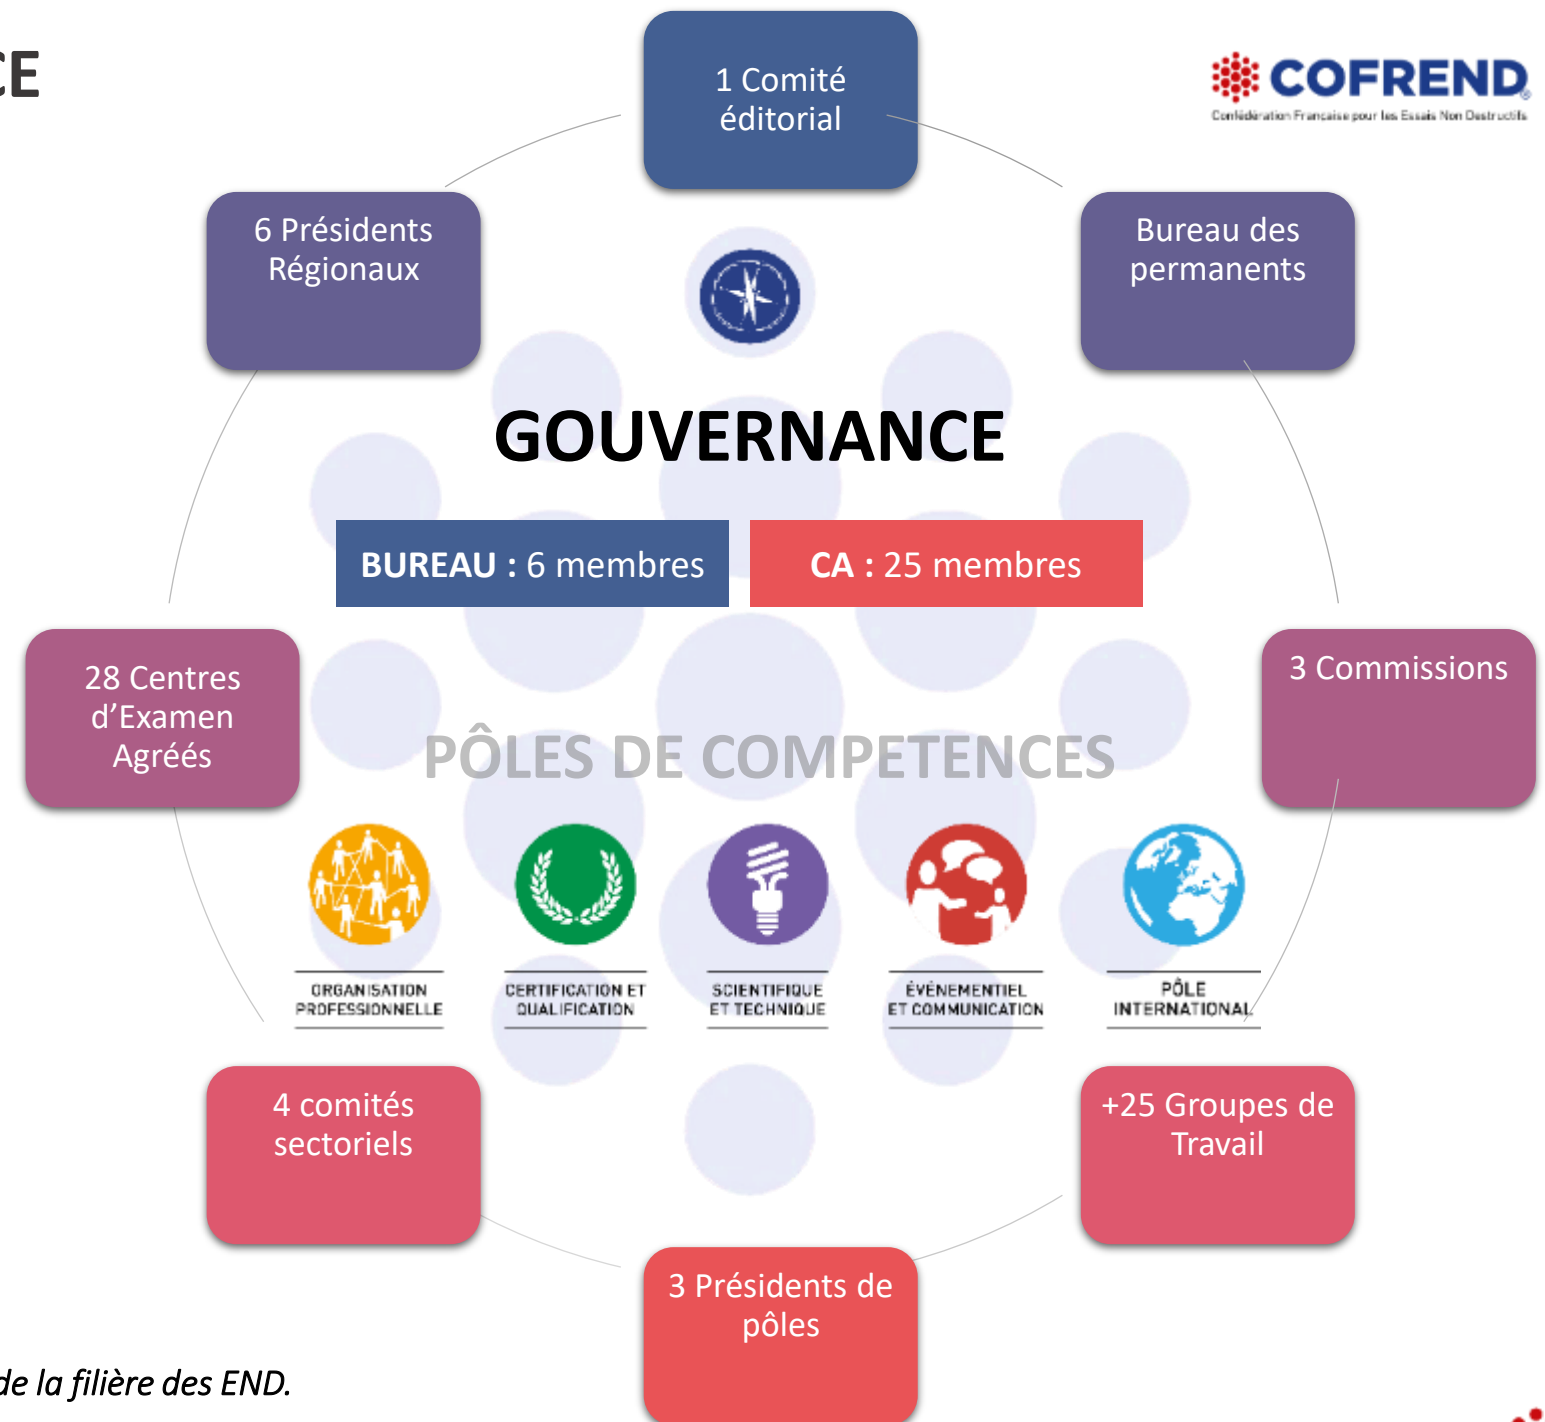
CE

1 Comité éditorial

COFREND
Confédération Française pour les Essais Non Destructifs

6 Présidents Régionaux

Bureau des permanents

GOUVERNANCE

BUREAU : 6 membres

CA : 25 membres

28 Centres d'Examen Agréés

3 Commissions

PÔLES DE COMPETENCES

ORGANISATION PROFESSIONNELLE

CERTIFICATION ET QUALIFICATION

SCIENTIFIQUE ET TECHNIQUE

ÉVÉNEMENTIEL ET COMMUNICATION

PÔLE INTERNATIONAL

4 comités sectoriels

+25 Groupes de Travail

3 Présidents de pôles

de la filière des END.